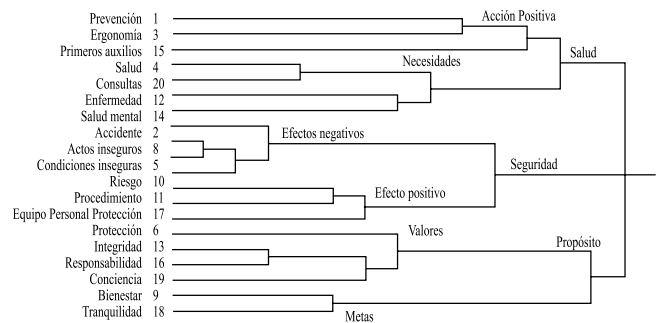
Prevención 1
Ergonomía 3
Primeros auxilios 15
Salud 4
Consultas 20
Enfermedad 12
Salud mental 14
Accidente 2
Actos inseguros 8
Condiciones inseguras 5
Riesgo 10
Procedimiento 11
Equipo Personal Protección 17
Protección 6
Integridad 13
Responsabilidad 16
Conciencia 19
Bienestar 9
Tranquilidad 18

Acción Positiva
Necesidades
Salud
Efectos negativos
Seguridad
Efecto positivo
Valores
Propósito
Metas